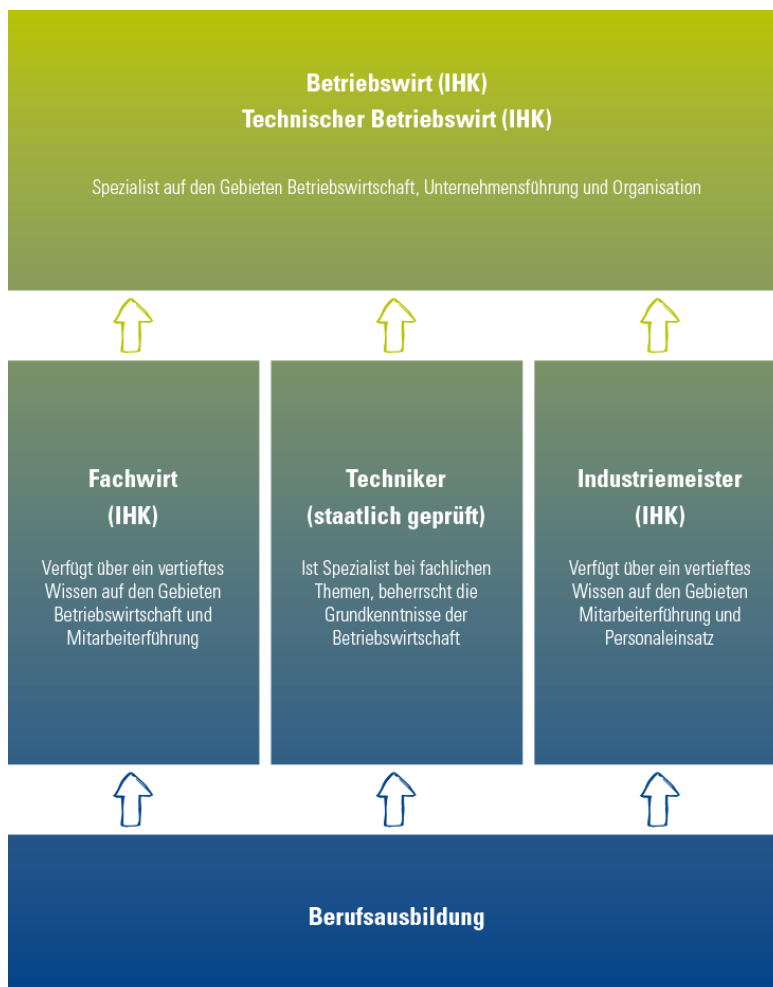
Betriebswirt (IHK)
Technischer Betriebswirt (IHK)

Spezialist auf den Gebieten Betriebswirtschaft, Unternehmensführung und Organisation

Fachwirt
(IHK)

Verfügt über ein vertieftes Wissen auf den Gebieten Betriebswirtschaft und Mitarbeiterführung

Techniker
(staatlich geprüft)

Ist Spezialist bei fachlichen Themen, beherrscht die Grundkenntnisse der Betriebswirtschaft

Industriemeister
(IHK)

Verfügt über ein vertieftes Wissen auf den Gebieten Mitarbeiterführung und Personaleinsatz

Berufsausbildung